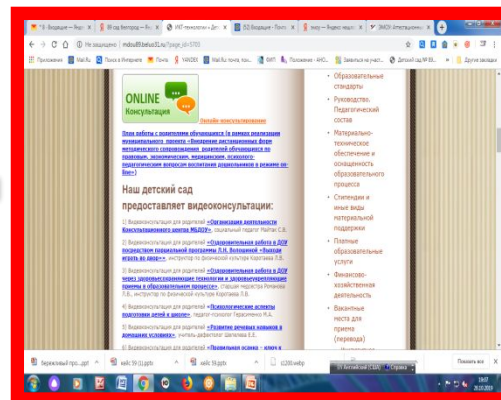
ONLINE Консультация

Онлайн-консультирование

План работы с родителями обучающихся (в рамках реализации муниципального проекта «Внедрение дистанционных форм методического сопровождения родителей обучающихся по правовым, экономическим, медицинским, психолого-педагогическим вопросам воспитания дошкольников в режиме он-лайн»)

Наш детский сад предоставляет видеоконсультации:

1) Видеоконсультация для родителей «Организация деятельности Консультационного центра МБДОУ», социальный педагог Майтак С.В.

2) Видеоконсультация для родителей «Оздоровительная работа в ДОУ посредством парциальной программы Л.Н. Волошиной «Выходи играть во двор»», инструктор по физической культуре Коротаева Л.В.

3) Видеоконсультация для родителей «Оздоровительная работа в ДОУ через здоровьесберегающие технологии и здоровьесберегающие приемы в образовательном процессе», старшая медсестра Романова Л.В., инструктор по физической культуре Коротаева Л.В.

4) Видеоконсультация для родителей «Психологические аспекты подготовки детей к школе», педагог-психолог Герасименко М.А.

5) Видеоконсультация для родителей «Развитие речевых навыков в домашних условиях», учитель-дефектолог Шаталова Е.Е.

6) Видеоконсультация для родителей «Правильная осанка - ключ к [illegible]

Образовательные стандарты
Руководство. Педагогический состав
Материально-техническое обеспечение и оснащенность образовательного процесса
Стипендии и иные виды материальной поддержки
Платные образовательные услуги
Финансово-хозяйственная деятельность
Вакантные места для приема (перевода)

Не защищено | mdou89.beluo31.ru/?page_id=5755

Приложения Mail.Ru Поиск в Интернете Почта YANDEX Другие закладки

Бережливый про....pdf кейс 59 (1).pptx кейс 59.pptx 11286.webp Показать все

РУС 19:07 20.05.2019